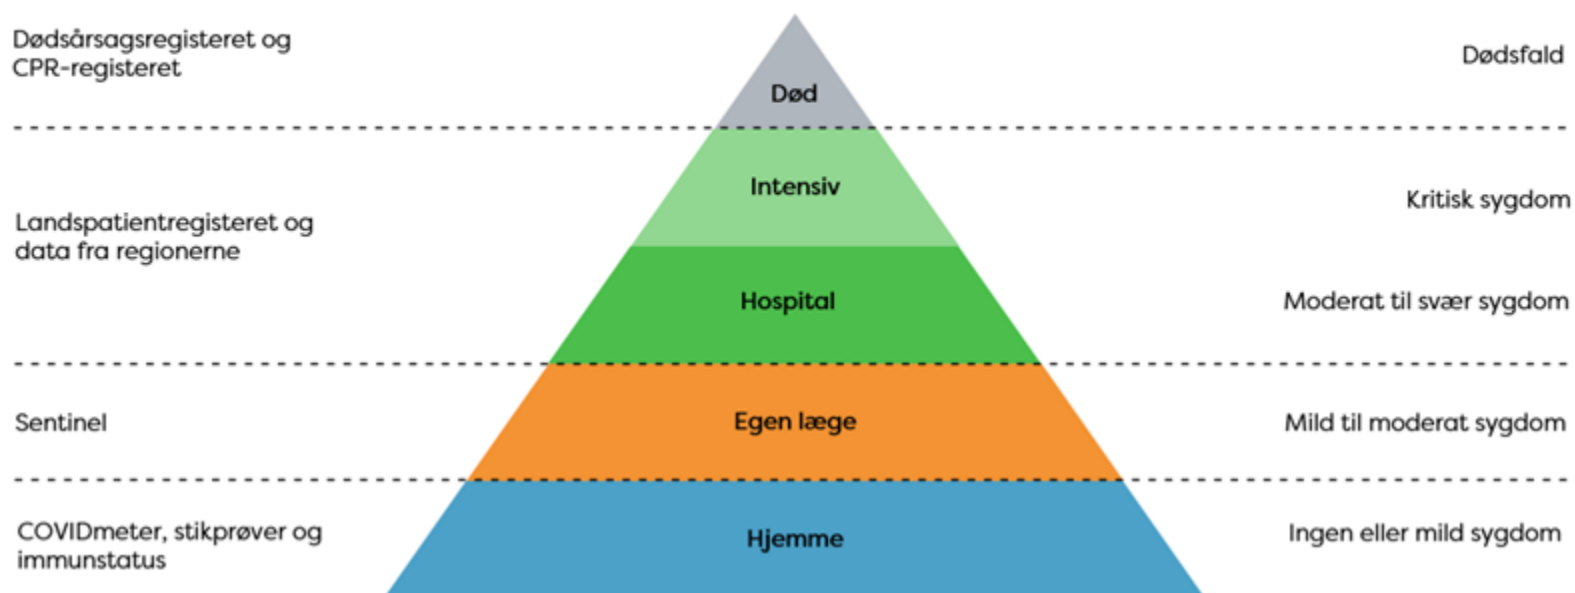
Dødsårsagsregisteret og CPR-registeret

Død

Dødsfald

Intensiv

Kritisk sygdom

Landspatientregisteret og data fra regionerne

Hospital

Moderat til svær sygdom

Sentinel

Egen læge

Mild til moderat sygdom

COVIDmeter, stikprøver og immunstatus

Hjemme

Ingen eller mild sygdom